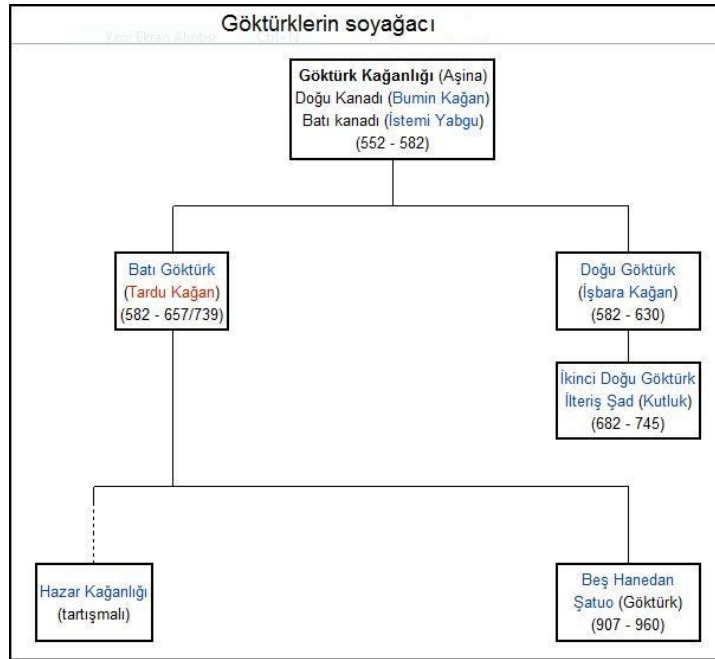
Göktürklerin soyağacı

Yeni Ekran Alıntısı

Göktürk Kağanlığı (Aşina)
Doğu Kanadı (Bumin Kağan)
Batı kanadı (İstemi Yabgu)
(552 - 582)

Batı Göktürk
(Tardu Kağan)
(582 - 657/739)

Doğu Göktürk
(İşbara Kağan)
(582 - 630)

İkinci Doğu Göktürk
İlteriş Şad (Kutluk)
(682 - 745)

Hazar Kağanlığı
(tartışmalı)

Beş Hanedan
Şatuo (Göktürk)
(907 - 960)